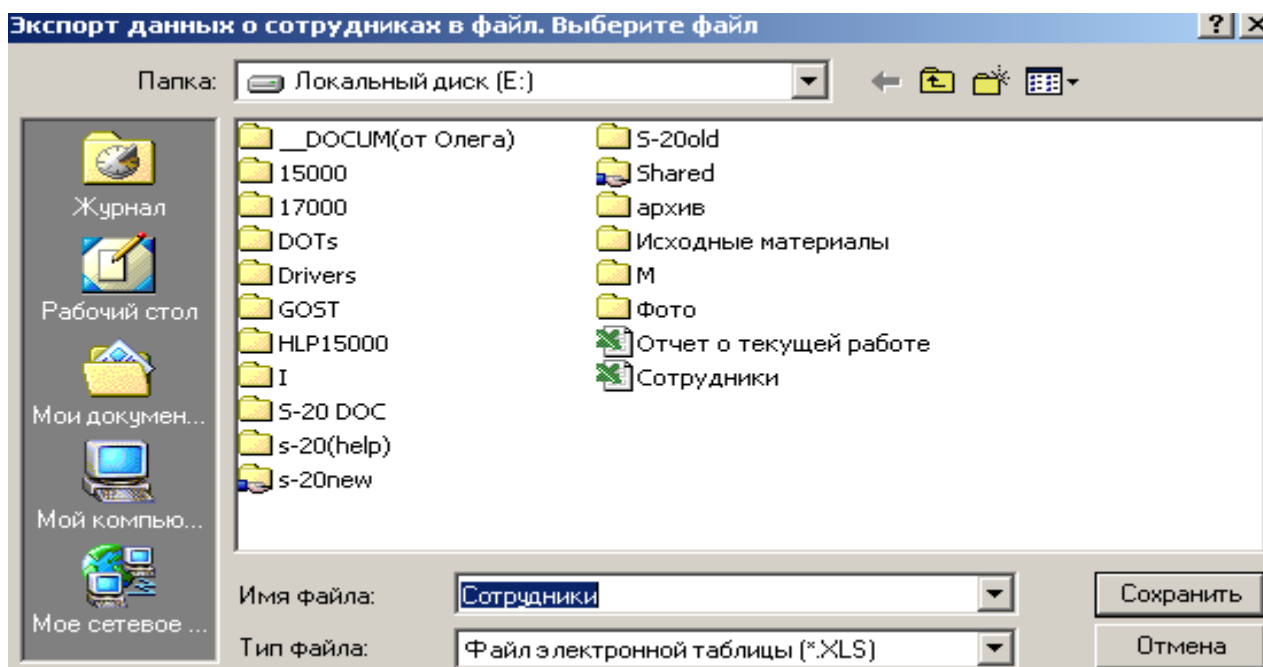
Экспорт данных о сотрудниках в файл. Выберите файл

? X

Папка: Локальный диск (E:)

Журнал

Рабочий стол

Мои докумен...

Мой компью...

Мое сетевое ...

__DOCUM(от Олега)
15000
17000
DOTs
Drivers
GOST
HLP15000
I
S-20 DOC
s-20(help)
s-20new

S-20old
Shared
архив
Исходные материалы
M
Фото
Отчет о текущей работе
Сотрудники

Имя файла: Сотрудники

Тип файла: Файл электронной таблицы (*.XLS)

Сохранить

Отмена